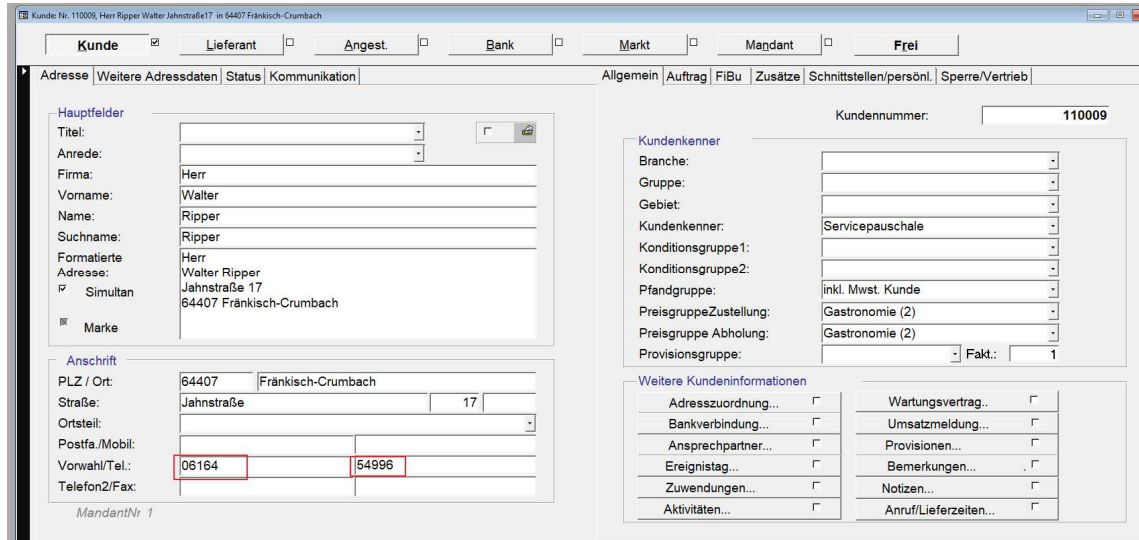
Kunde: Nr. 110009, Herr Ripper Walter Jahnstraße17 in 64407 Fränkisch-Crumbach

Kunde | Lieferant | Angest. | Bank | Markt | Mandant | Frei

Adresse | Weitere Adressdaten | Status | Kommunikation

Hauptfelder
Titel:
Anrede:
Firma: Herr
Vorname: Walter
Name: Ripper
Suchname: Ripper
Formatierte Adresse: Herr
Walter Ripper
Jahnstraße 17
64407 Fränkisch-Crumbach
Simultan
Marke

Anschrift
PLZ / Ort: 64407 Fränkisch-Crumbach
Straße: Jahnstraße 17
Ortsteil:
Postfa./Mobil:
Vorwahl/Tel.: 06164 54996
Telefon2/Fax:
MandantNr 1

Allgemein | Auftrag | FiBu | Zusätze | Schnittstellen/persönl. | Sperre/Vertrieb

Kundennummer: 110009

Kundenkenner
Branche:
Gruppe:
Gebiet:
Kundenkenner: Servicepauschale
Konditionsgruppe1:
Konditionsgruppe2:
Pfandgruppe: inkl. Mwst. Kunde
PreisgruppeZustellung: Gastronomie (2)
Preisgruppe Abholung: Gastronomie (2)
Provisionsgruppe: Fakt.: 1

Weitere Kundeninformationen
Adresszuordnung... | Wartungsvertrag..
Bankverbindung... | Umsatzmeldung...
Ansprechpartner... | Provisionen...
Ereignistag... | Bemerkungen...
Zuwendungen... | Notizen...
Aktivitäten... | Anruf/Lieferzeiten...